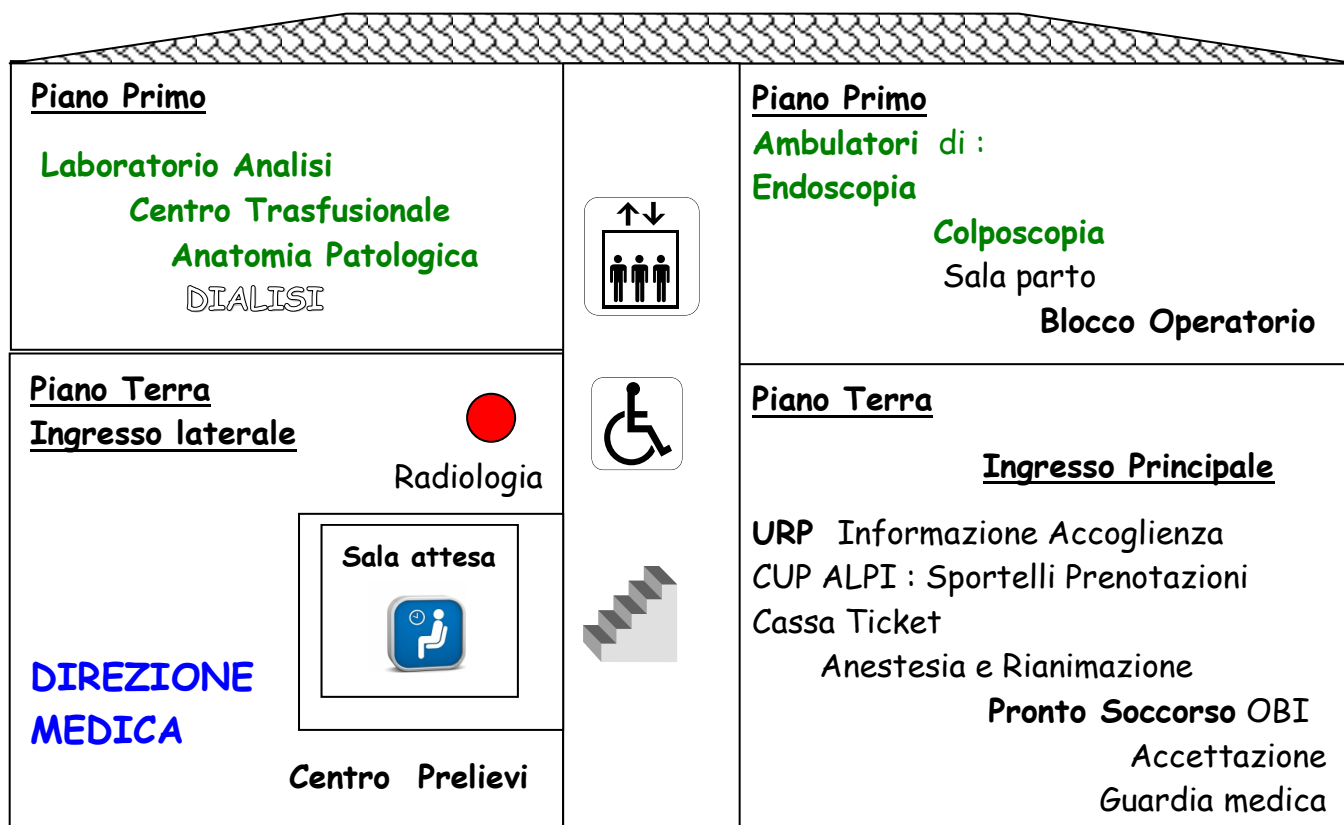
Piano Primo

Laboratorio Analisi

Centro Trasfusionale

Anatomia Patologica

DIALISI

Piano Primo

Ambulatori di :

Endoscopia

Colposcopia

Sala parto

Blocco Operatorio

Piano Terra

Ingresso laterale

Radiologia

Sala attesa

DIREZIONE MEDICA

Centro Prelievi

Piano Terra

Ingresso Principale

URP Informazione Accoglienza

CUP ALPI : Sportelli Prenotazioni

Cassa Ticket

Anestesia e Rianimazione

Pronto Soccorso OBI

Accettazione

Guardia medica